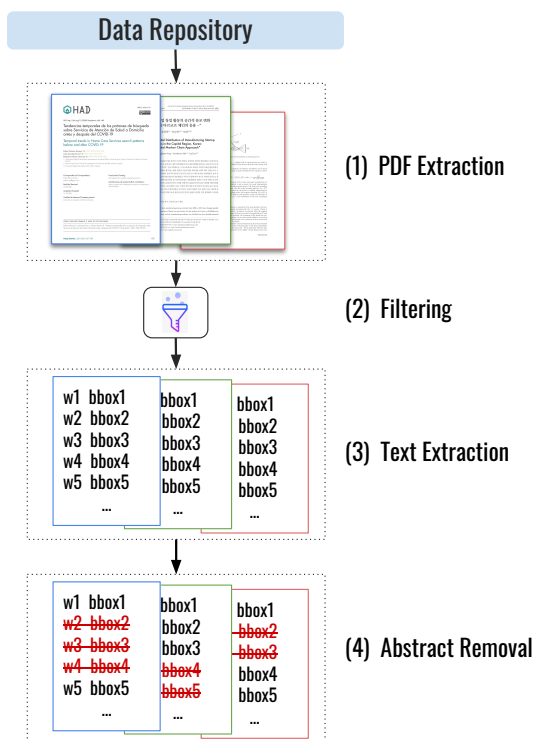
Data Repository

HAD

Tendencias temporales de los patrones de búsqueda sobre Servicios de Atención de Salud a Domicilio antes y después del COVID-19

Temporal trends in Home Care Services search patterns before and after COVID-19

(1) PDF Extraction

(2) Filtering

w1 bbox1
w2 bbox2
w3 bbox3
w4 bbox4
w5 bbox5
...

bbox1
bbox2
bbox3
bbox4
bbox5
...

bbox1
bbox2
bbox3
bbox4
bbox5
...

(3) Text Extraction

w1 bbox1
~~w2 bbox2~~
~~w3 bbox3~~
~~w4 bbox4~~
w5 bbox5
...

bbox1
bbox2
bbox3
~~bbox4~~
~~bbox5~~
...

bbox1
~~bbox2~~
~~bbox3~~
bbox4
bbox5
...

(4) Abstract Removal